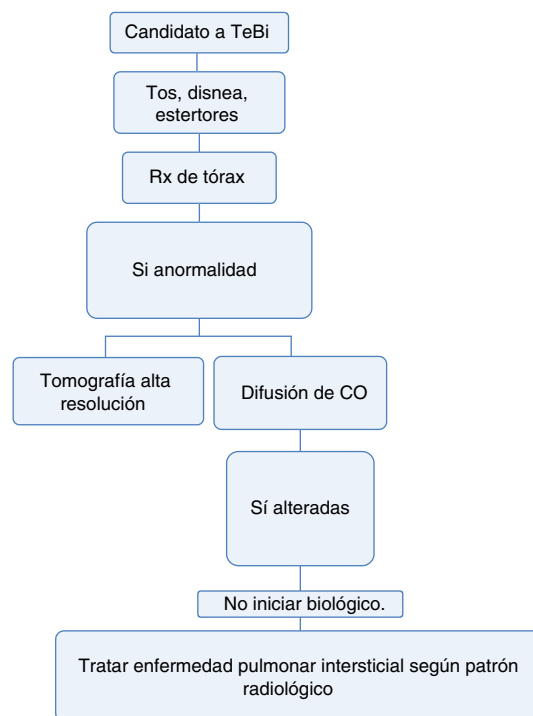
Candidato a TeBi

Tos, disnea, estertores

Rx de tórax

Si anormalidad

Tomografía alta resolución

Difusión de CO

Sí alteradas

No iniciar biológico.

Tratar enfermedad pulmonar intersticial según patrón radiológico